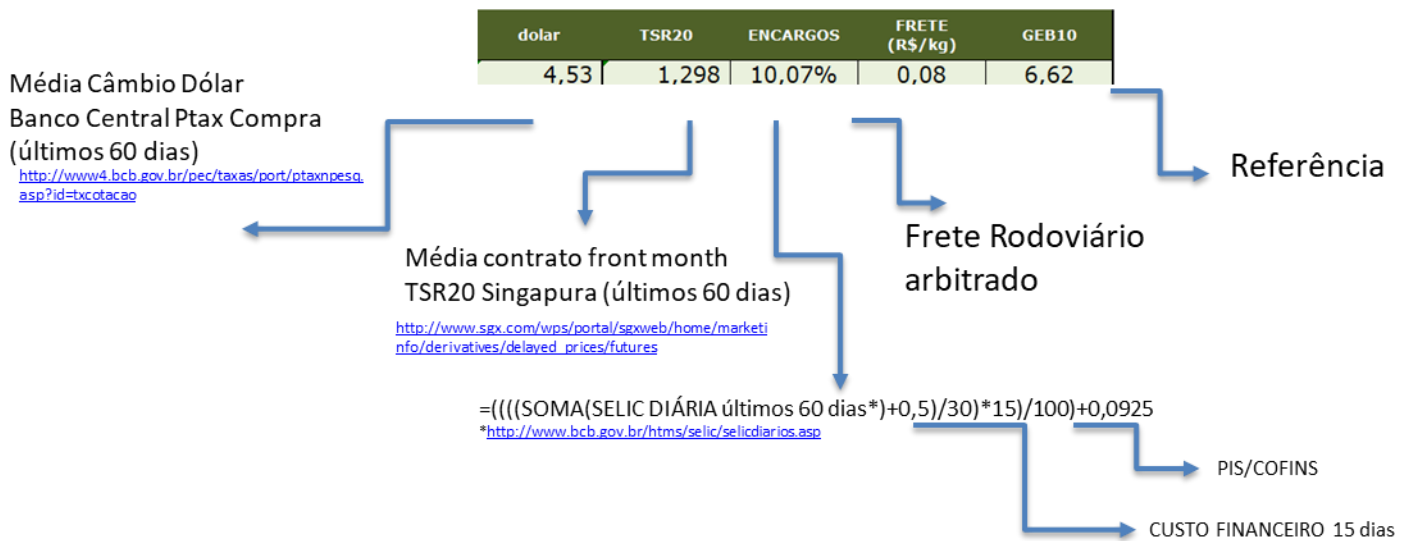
| dolar | TSR20 | ENCARGOS | FRETE (R$/kg) | GEB10 |
|---|---|---|---|---|
| 4,53 | 1,298 | 10,07% | 0,08 | 6,62 |

Média Câmbio Dólar Banco Central Ptax Compra (últimos 60 dias)
http://www4.bcb.gov.br/pec/taxas/port/ptaxnpesq.asp?id=txcotacao

Referência

Frete Rodoviário arbitrado

Média contrato front month TSR20 Singapura (últimos 60 dias)
http://www.sgx.com/wps/portal/sgxweb/home/marketinfo/derivatives/delayed_prices/futures

=((((SOMA(SELIC DIÁRIA últimos 60 dias*)+0,5)/30)*15)/100)+0,0925
*http://www.bcb.gov.br/htms/selic/selicdiarios.asp

PIS/COFINS

CUSTO FINANCEIRO 15 dias